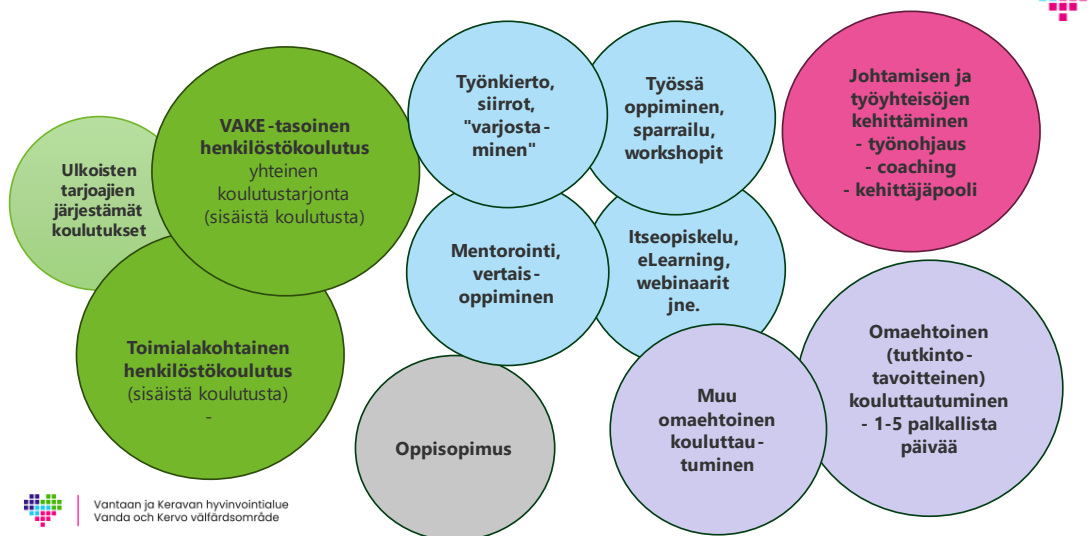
Ulkoisten tarjoajien järjestämät koulutukset

VAKE-tasoinen henkilöstökoulutus yhteinen koulutustarjonta (sisäistä koulutusta)

Toimialakohtainen henkilöstökoulutus (sisäistä koulutusta) -

Työnkierto, siirrot, "varjostaminen"

Työssä oppiminen, sparrailu, workshopit

Mentorointi, vertaisoppiminen

Itseopiskelu, eLearning, webinaarit jne.

Johtamisen ja työyhteisöjen kehittäminen
- työnohjaus
- coaching
- kehittäjäpooli

Oppisopimus

Muu omaehtoinen kouluttautuminen

Omaehtoinen (tutkintotavoitteinen) kouluttautuminen
- 1-5 palkallista päivää

Vantaan ja Keravan hyvinvointialue
Vanda och Kervo välfärdsområde